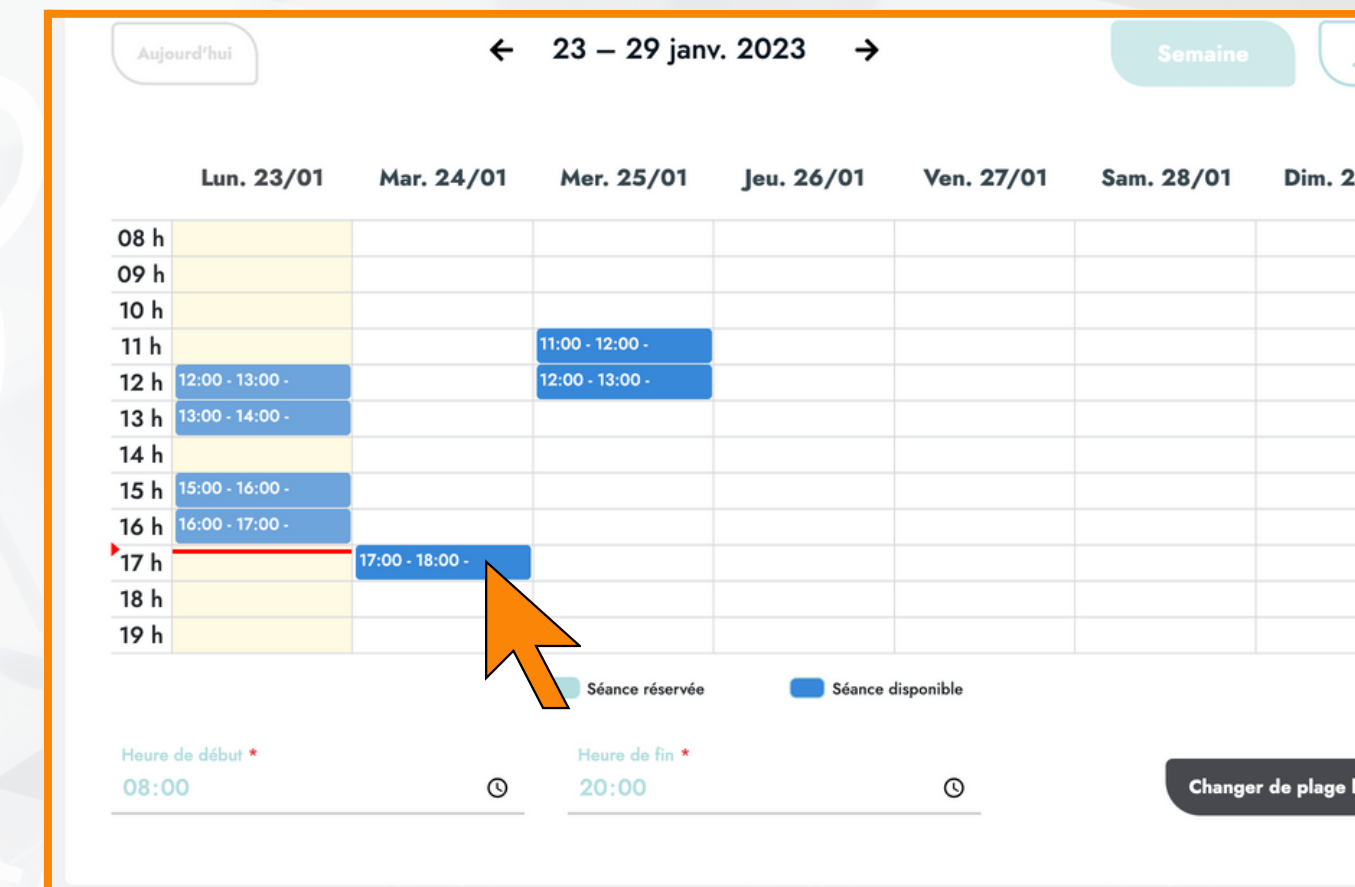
Aujourd'hui

← 23 – 29 janv. 2023 →

Semaine

| | Lun. 23/01 | Mar. 24/01 | Mer. 25/01 | Jeu. 26/01 | Ven. 27/01 | Sam. 28/01 | Dim. 2 |
|---|---|---|---|---|---|---|---|
| 08 h | | | | | | | |
| 09 h | | | | | | | |
| 10 h | | | | | | | |
| 11 h | | | 11:00 - 12:00 - | | | | |
| 12 h | 12:00 - 13:00 - | | 12:00 - 13:00 - | | | | |
| 13 h | 13:00 - 14:00 - | | | | | | |
| 14 h | | | | | | | |
| 15 h | 15:00 - 16:00 - | | | | | | |
| 16 h | 16:00 - 17:00 - | | | | | | |
| 17 h | | 17:00 - 18:00 - | | | | | |
| 18 h | | | | | | | |
| 19 h | | | | | | | |

Séance réservée Séance disponible

Heure de début *
08:00

Heure de fin *
20:00

Changer de plage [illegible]